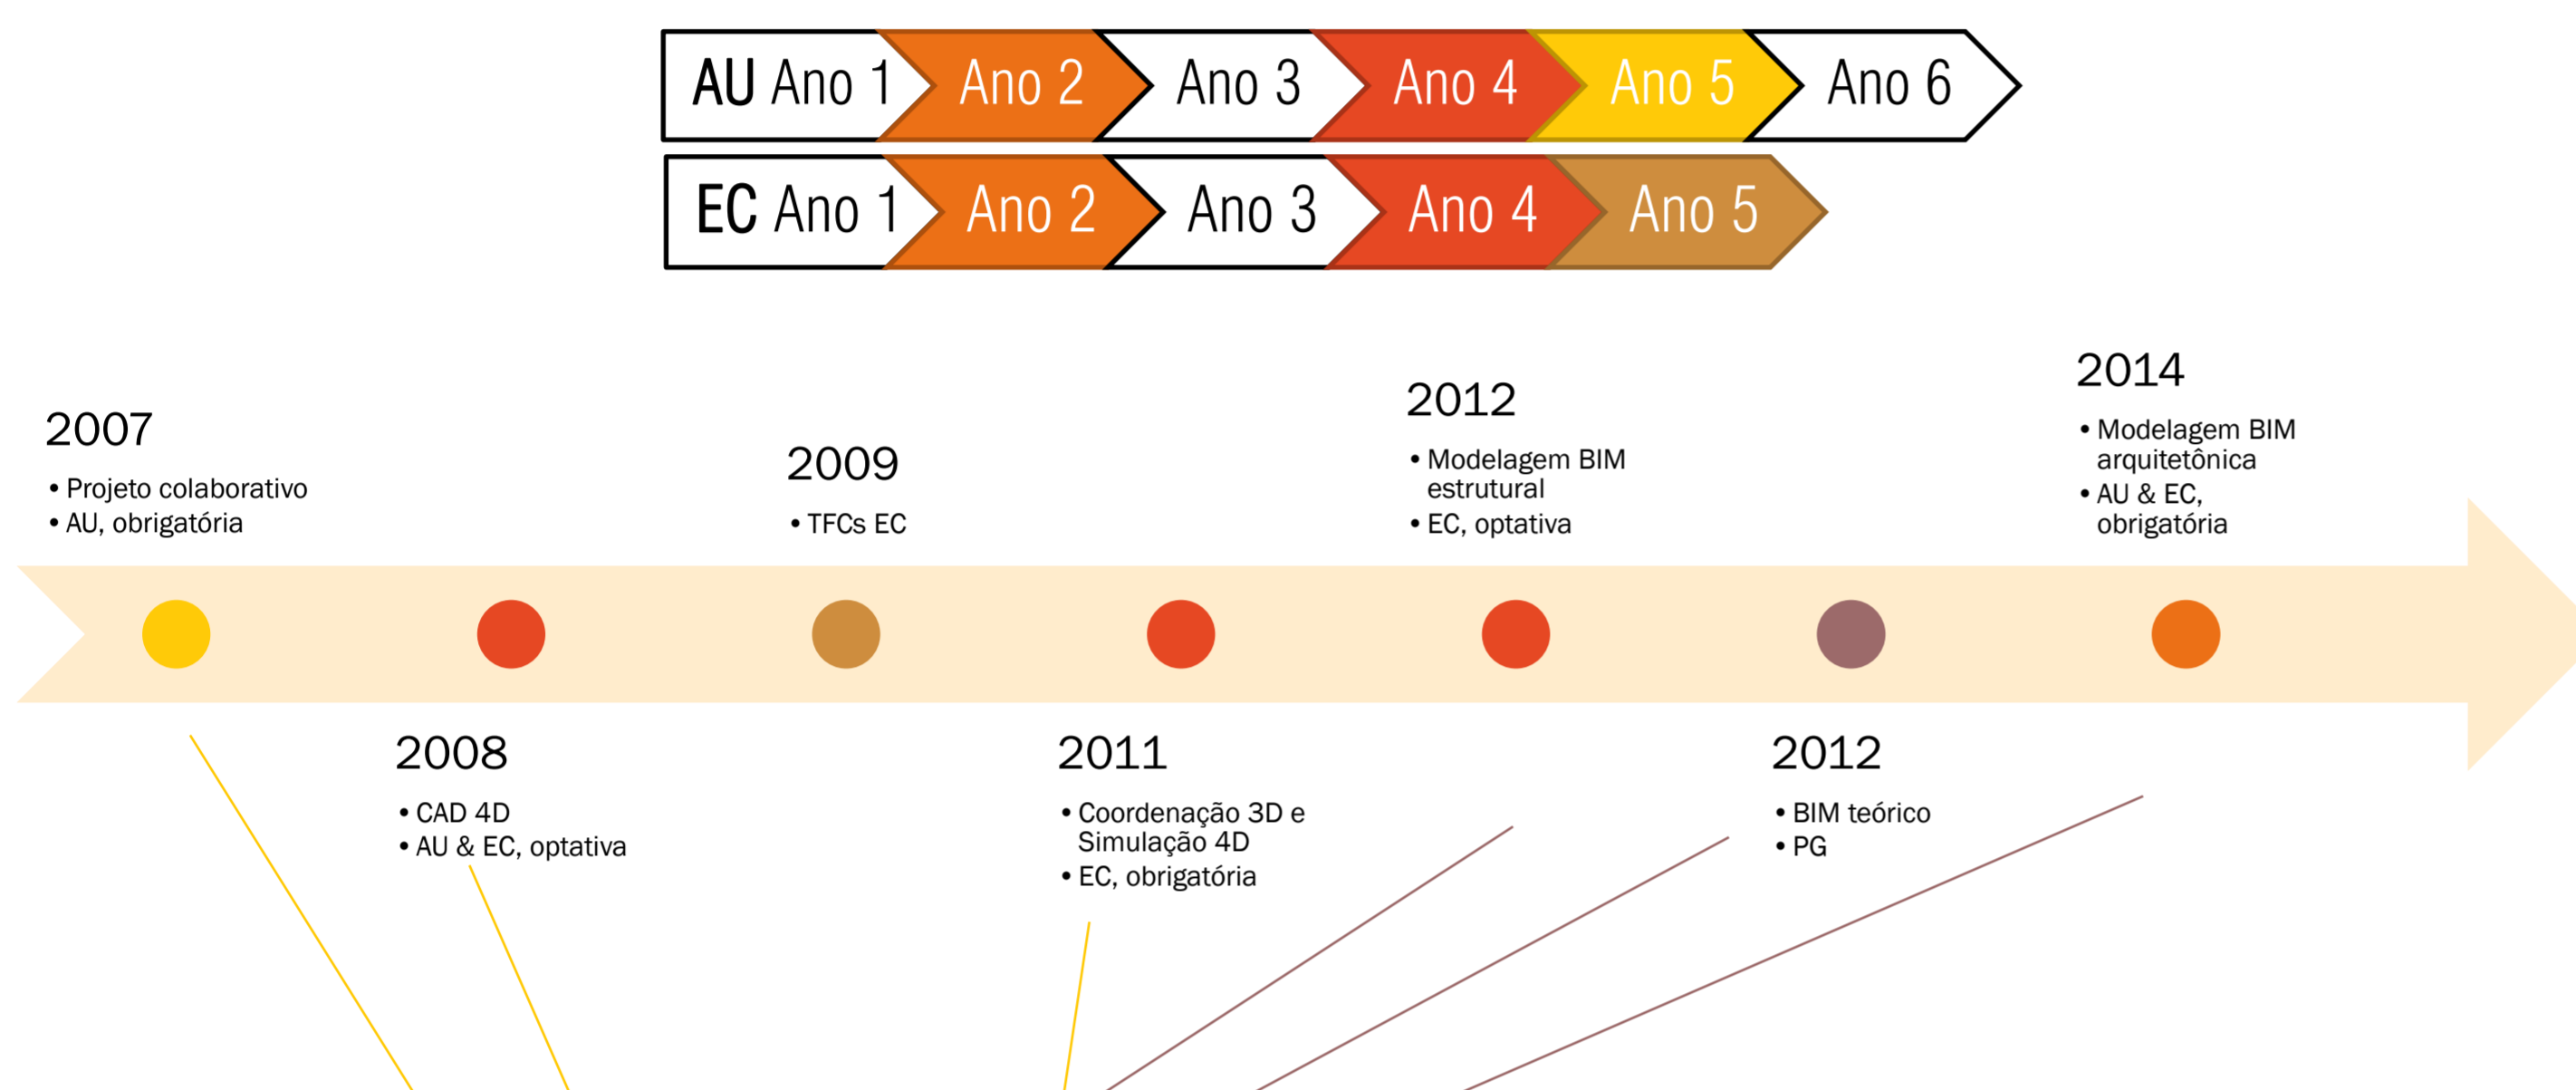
AU Ano 1 | Ano 2 | Ano 3 | Ano 4 | Ano 5 | Ano 6

EC Ano 1 | Ano 2 | Ano 3 | Ano 4 | Ano 5

2007
• Projeto colaborativo
• AU, obrigatória

2009
• TFCs EC

2012
• Modelagem BIM estrutural
• EC, optativa

2014
• Modelagem BIM arquitetônica
• AU & EC, obrigatória

2008
• CAD 4D
• AU & EC, optativa

2011
• Coordenação 3D e Simulação 4D
• EC, obrigatória

2012
• BIM teórico
• PG